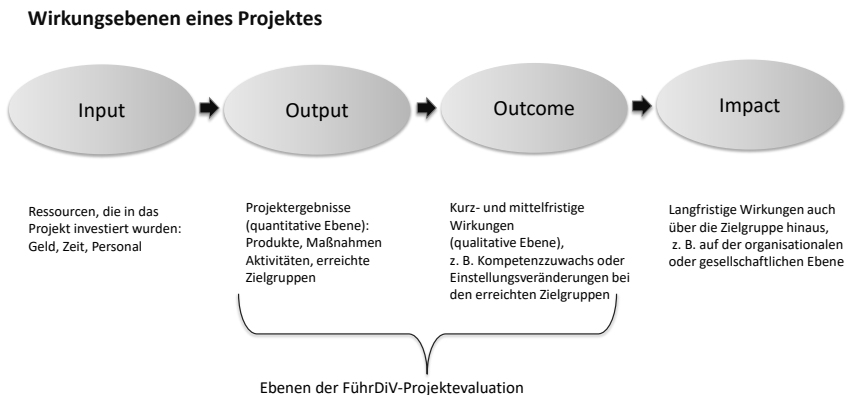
**Wirkungsebenen eines Projektes**

Input

Output

Outcome

Impact

Ressourcen, die in das Projekt investiert wurden: Geld, Zeit, Personal

Projektergebnisse (quantitative Ebene): Produkte, Maßnahmen Aktivitäten, erreichte Zielgruppen

Kurz- und mittelfristige Wirkungen (qualitative Ebene), z. B. Kompetenzzuwachs oder Einstellungveränderungen bei den erreichten Zielgruppen

Langfristige Wirkungen auch über die Zielgruppe hinaus, z. B. auf der organisationalen oder gesellschaftlichen Ebene

Ebenen der FührDiV-Projektevaluation